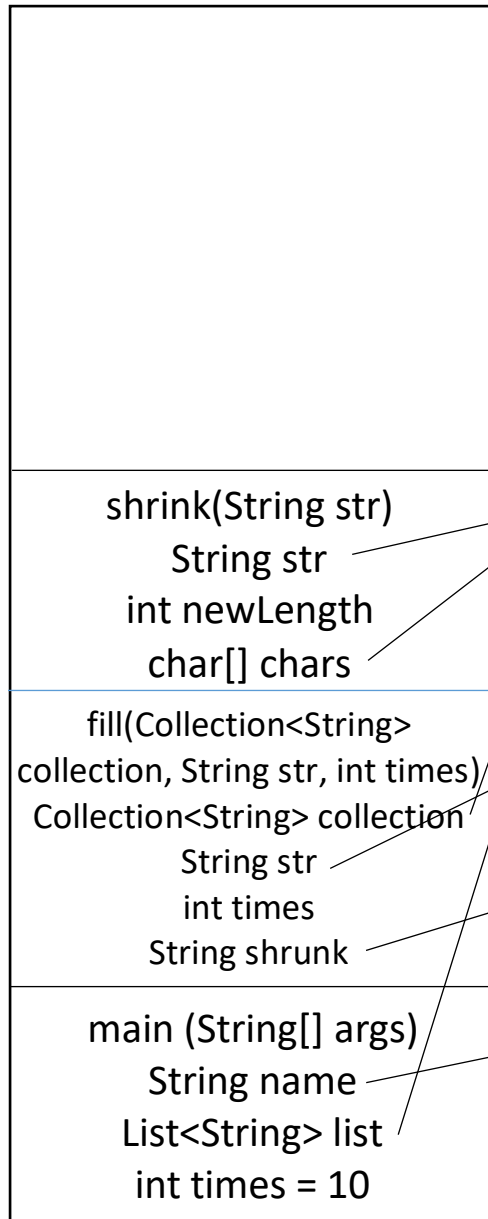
shrink(String str)
String str
int newLength
char[] chars

fill(Collection<String> collection, String str, int times)
Collection<String> collection
String str
int times
String shrunk

main (String[] args)
String name
List<String> list
int times = 10